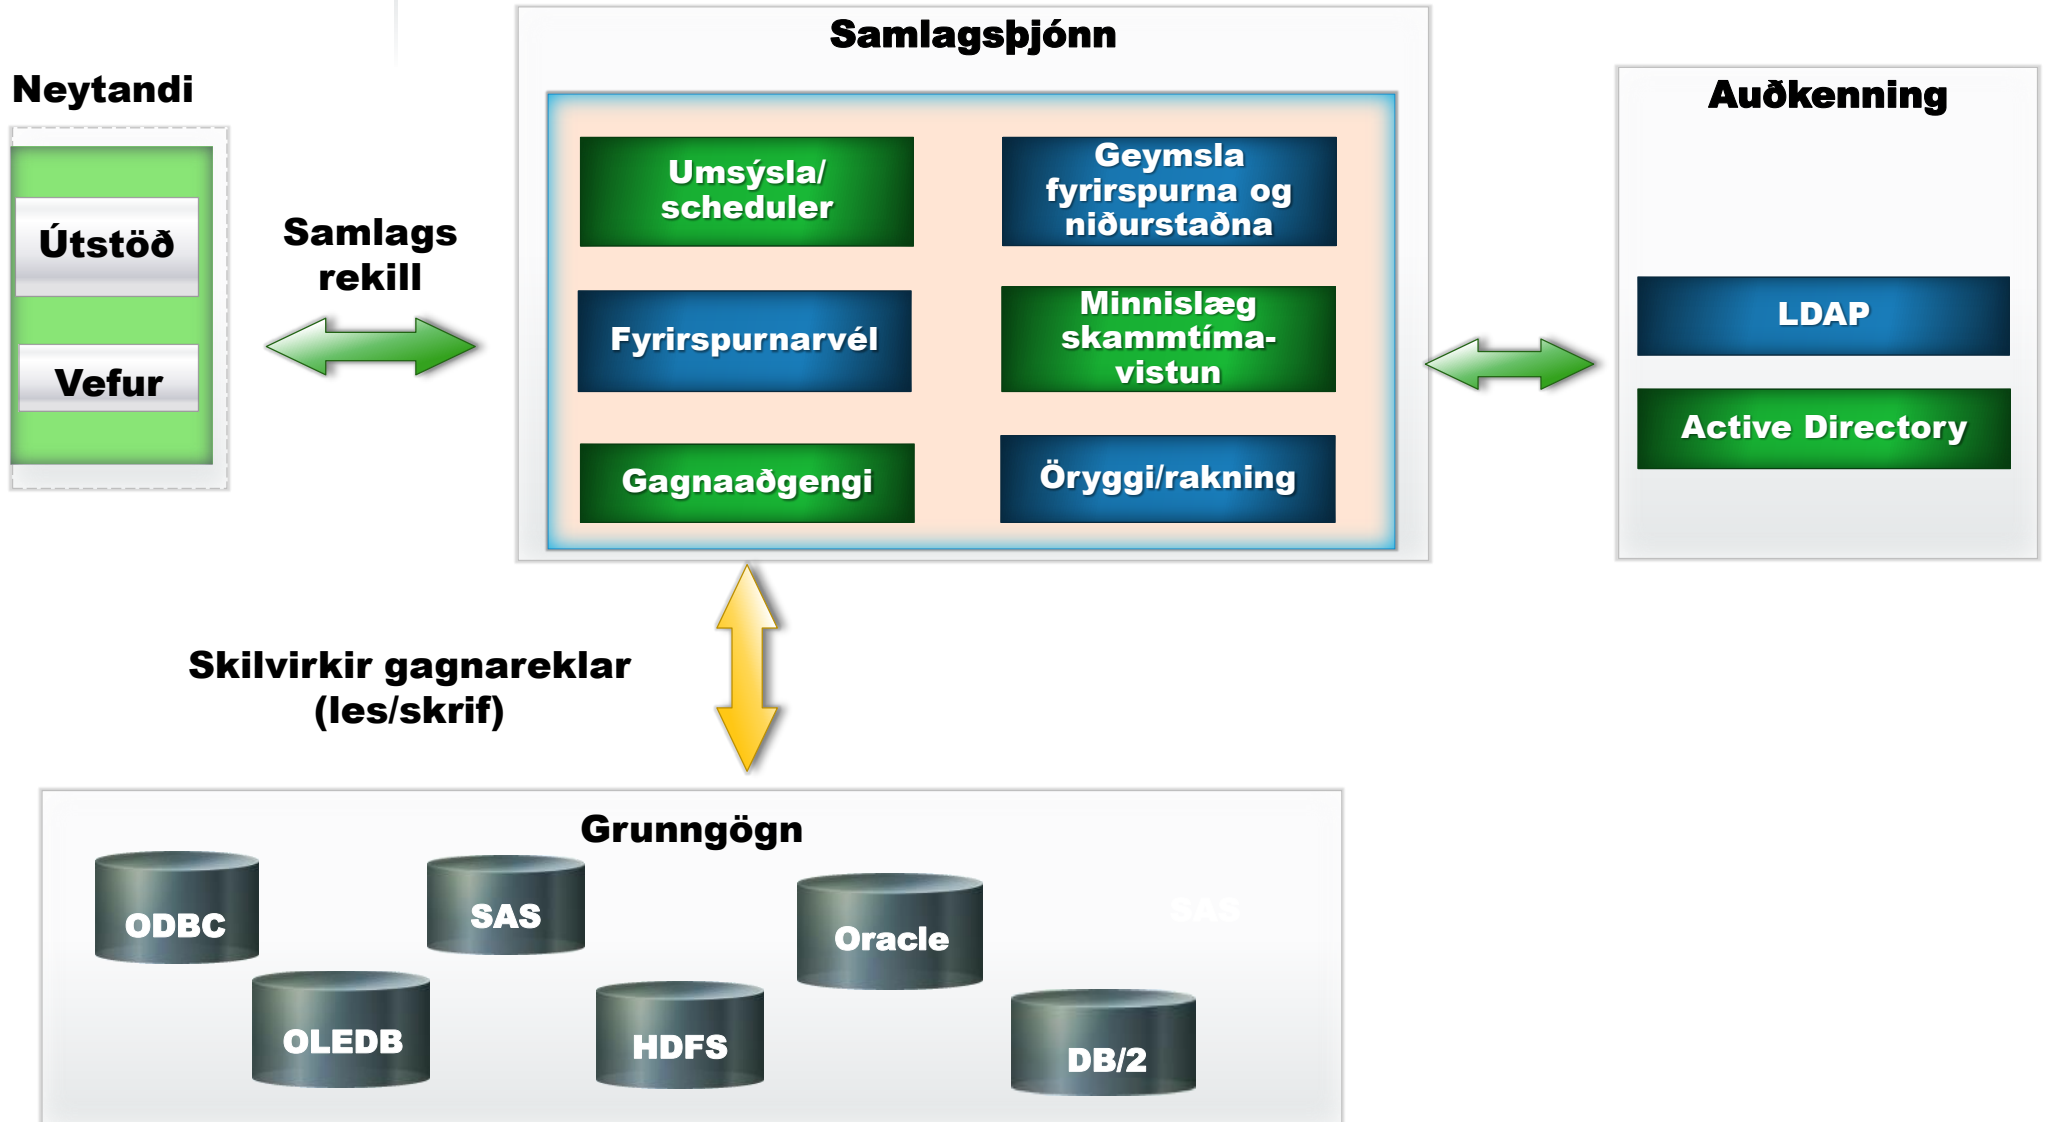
Neytandi

Útstöð

Vefur

Samlags rekill

Samlagsþjónn

Umsýsla/ scheduler

Geymsla fyrirspurna og niðurstaðna

Fyrirspurnarvél

Minnislæg skammtíma-vistun

Gagnaaðgengi

Öryggi/rakning

Auðkenning

LDAP

Active Directory

Skilvirkir gagnareklar (les/skrif)

Grunngögn

ODBC

SAS

Oracle

SAS

OLEDB

HDFS

DB/2